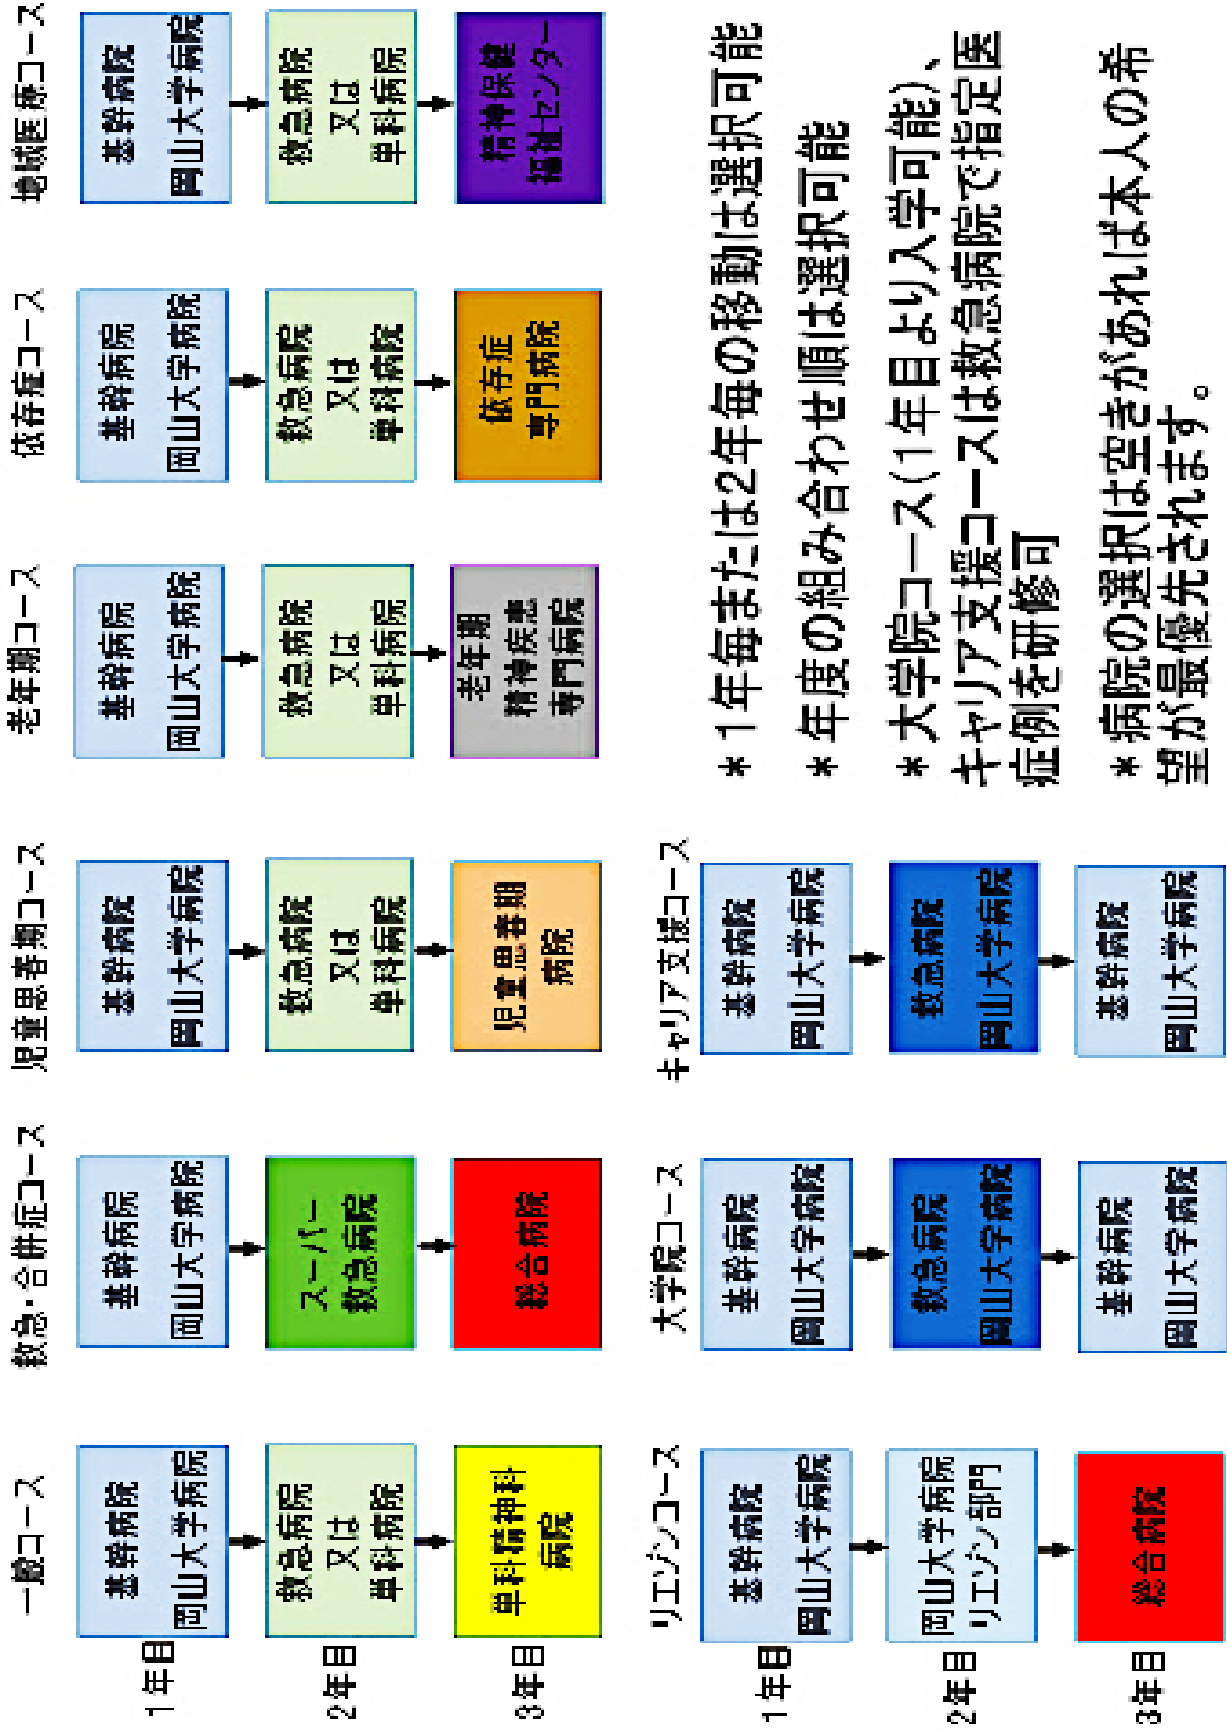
一般コース
1年目 基幹病院 岡山大学病院
2年目 救急病院 又は 単科病院
3年目 単科精神科病院

救急・合併症コース
基幹病院 岡山大学病院
スーパー救急病院
総合病院

児童思春期コース
基幹病院 岡山大学病院
救急病院 又は 単科病院
児童思春期病院

老年期コース
基幹病院 岡山大学病院
救急病院 又は 単科病院
老年期精神疾患専門病院

依存症コース
基幹病院 岡山大学病院
救急病院 又は 単科病院
依存症専門病院

地域医療コース
基幹病院 岡山大学病院
救急病院 又は 単科病院
精神保健福祉センター

リエゾンコース
1年目 基幹病院 岡山大学病院
2年目 岡山大学病院 リエゾン部門
3年目 総合病院

大学院コース
基幹病院 岡山大学病院
救急病院 岡山大学病院
基幹病院 岡山大学病院

キャリア支援コース
基幹病院 岡山大学病院
救急病院 岡山大学病院
基幹病院 岡山大学病院

＊1年毎または2年毎の移動は選択可能
＊年度の組み合わせ順は選択可能
＊大学院コース（1年目より入学可能）、キャリア支援コースは救急病院で指定医症例を研修可
＊病院の選択は空きがあれば本人の希望が最優先されます。